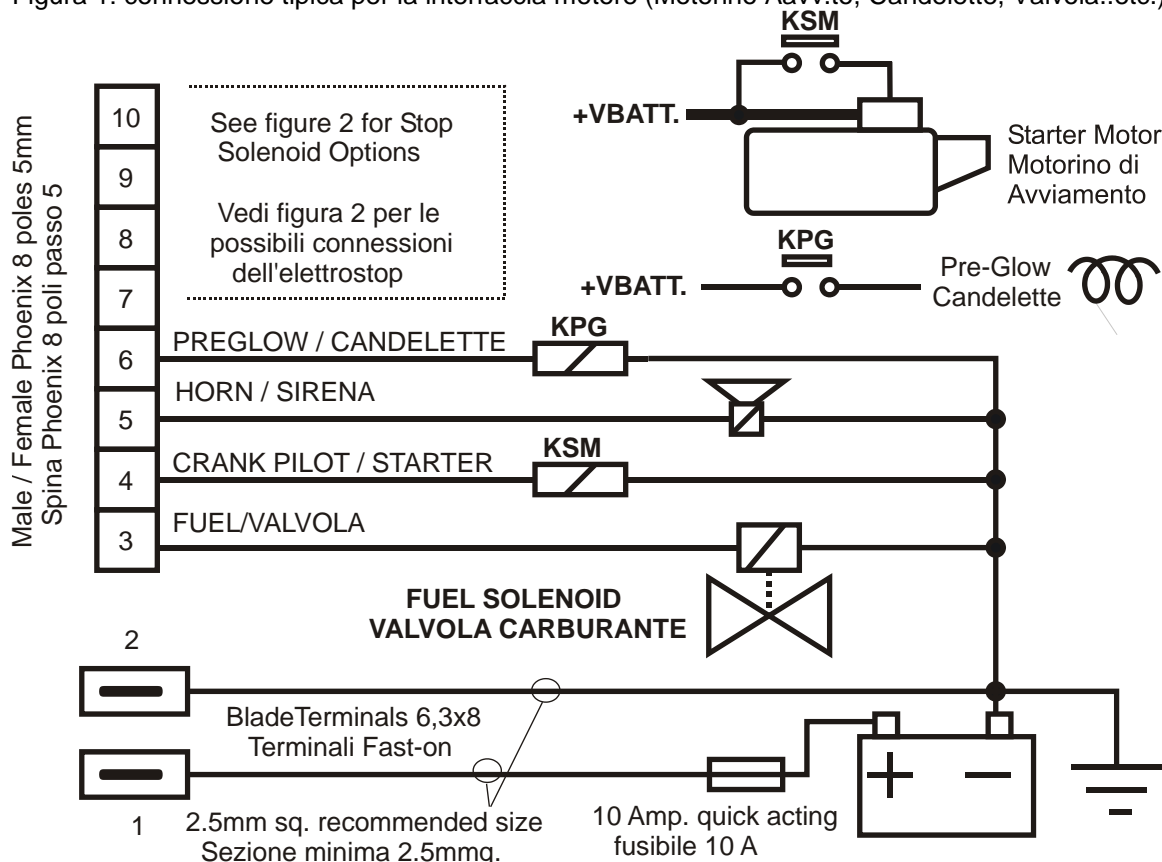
Figura 1: connessione tipica per la interfaccia motore (Motorino Aavv.to, Candelette, Valvola..etc.)

KSM

+VBATT.

Starter Motor
Motorino di
Avviamento

KPG

+VBATT.

Pre-Glow
Candelette

Male / Female Phoenix 8 poles 5mm
Spina Phoenix 8 poli passo 5

10
9
8
7
6
5
4
3

See figure 2 for Stop Solenoid Options

Vedi figura 2 per le possibili connessioni dell'elettrostop

PREGLOW / CANDELETTE
KPG

HORN / SIRENA

CRANK PILOT / STARTER
KSM

FUEL/VALVOLA

FUEL SOLENOID
VALVOLA CARBURANTE

2

BladeTerminals 6,3x8
Terminali Fast-on

1

2.5mm sq. recommended size
Sezione minima 2.5mmq.

10 Amp. quick acting
fusibile 10 A

+
−
−